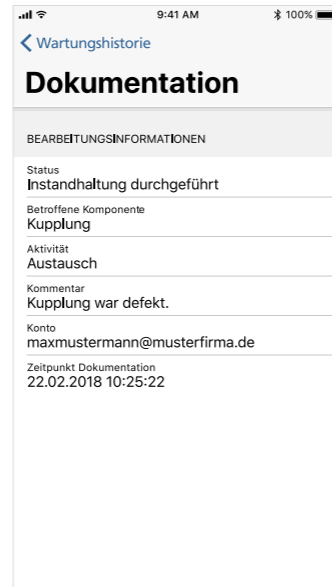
9:41 AM
100%

Wartungshistorie

Dokumentation

BEARBEITUNGSINFORMATIONEN

Status
Instandhaltung durchgeführt

Betroffene Komponente
Kupplung

Aktivität
Austausch

Kommentar
Kupplung war defekt.

Konto
maxmustermann@musterfirma.de

Zeitpunkt Dokumentation
22.02.2018 10:25:22